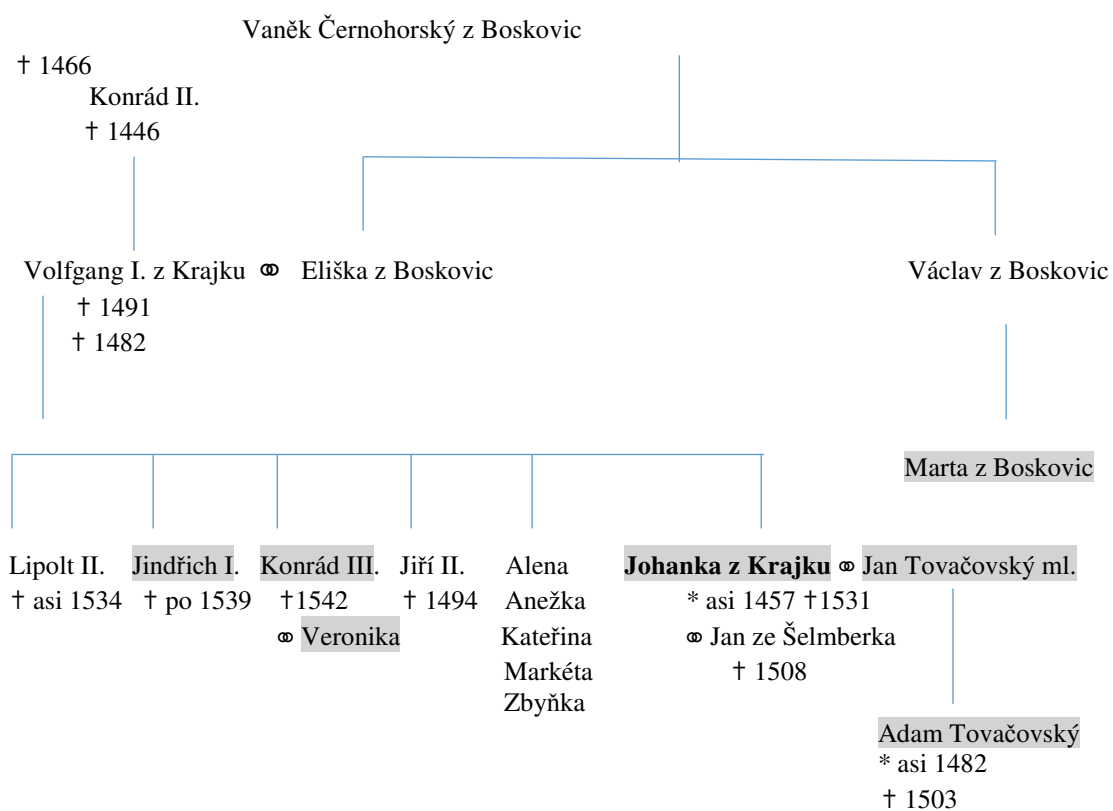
Vaněk Černohorský z Boskovic

† 1466

Konrád II.

† 1446

Volfgang I. z Krajku ⚭ Eliška z Boskovic

† 1491

† 1482

Václav z Boskovic

Marta z Boskovic

Lipolt II.
† asi 1534

Jindřich I.
† po 1539

Konrád III.
†1542
⚭ Veronika

Jiří II.
† 1494

Alena
Anežka
Kateřina
Markéta
Zbyňka

**Johanka z Krajku** ⚭ Jan Tovačovský ml.
* asi 1457 †1531
⚭ Jan ze Šelmberka
† 1508

Adam Tovačovský
* asi 1482
† 1503